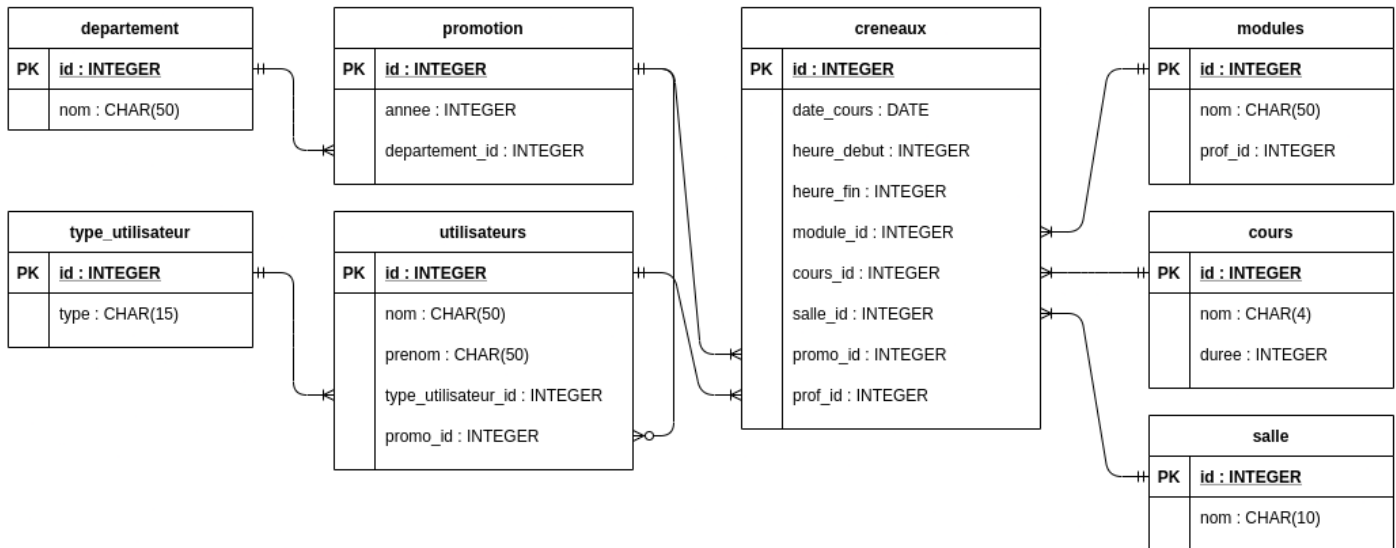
departement

| PK | id : INTEGER |
|---|---|
| | nom : CHAR(50) |

promotion

| PK | id : INTEGER |
|---|---|
| | annee : INTEGER |
| | departement_id : INTEGER |

creneaux

| PK | id : INTEGER |
|---|---|
| | date_cours : DATE |
| | heure_debut : INTEGER |
| | heure_fin : INTEGER |
| | module_id : INTEGER |
| | cours_id : INTEGER |
| | salle_id : INTEGER |
| | promo_id : INTEGER |
| | prof_id : INTEGER |

modules

| PK | id : INTEGER |
|---|---|
| | nom : CHAR(50) |
| | prof_id : INTEGER |

type_utilisateur

| PK | id : INTEGER |
|---|---|
| | type : CHAR(15) |

utilisateurs

| PK | id : INTEGER |
|---|---|
| | nom : CHAR(50) |
| | prenom : CHAR(50) |
| | type_utilisateur_id : INTEGER |
| | promo_id : INTEGER |

cours

| PK | id : INTEGER |
|---|---|
| | nom : CHAR(4) |
| | duree : INTEGER |

salle

| PK | id : INTEGER |
|---|---|
| | nom : CHAR(10) |